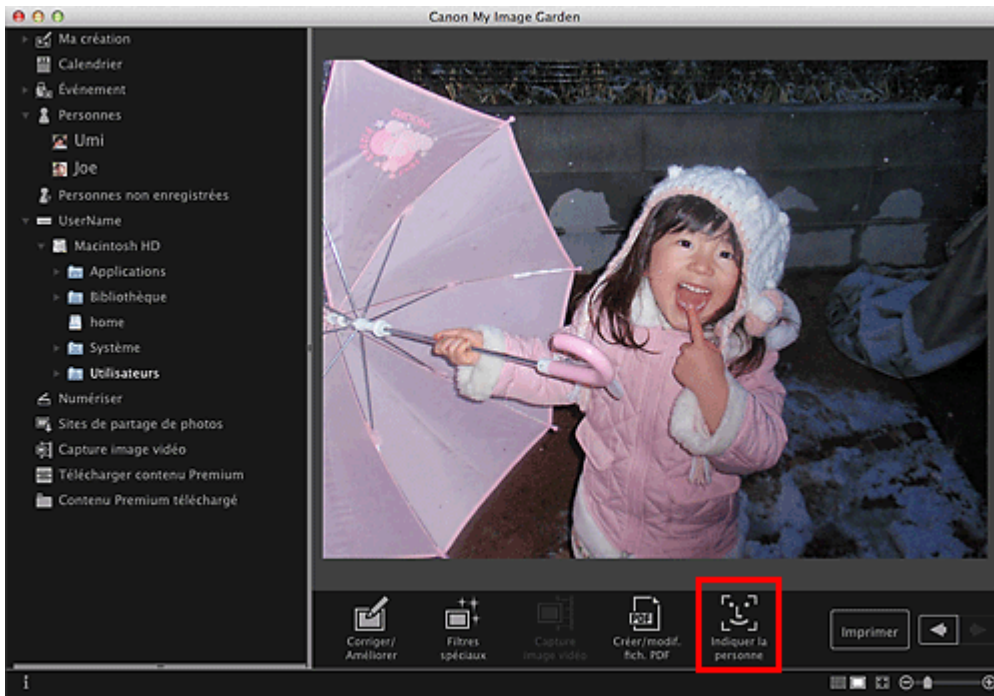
Canon My Image Garden

Ma création
Calendrier
Événement
Personnes
Umi
Joe
Personnes non enregistrées
UserName
Macintosh HD
Applications
Bibliothèque
home
Système
Utilisateurs
Numériser
Sites de partage de photos
Capture image vidéo
Télécharger contenu Premium
Contenu Premium téléchargé

Corriger/ Améliorer
Filtres spéciaux
Capture image vidéo
Créer/modif. fich. PDF
Indiquer la personne
Imprimer